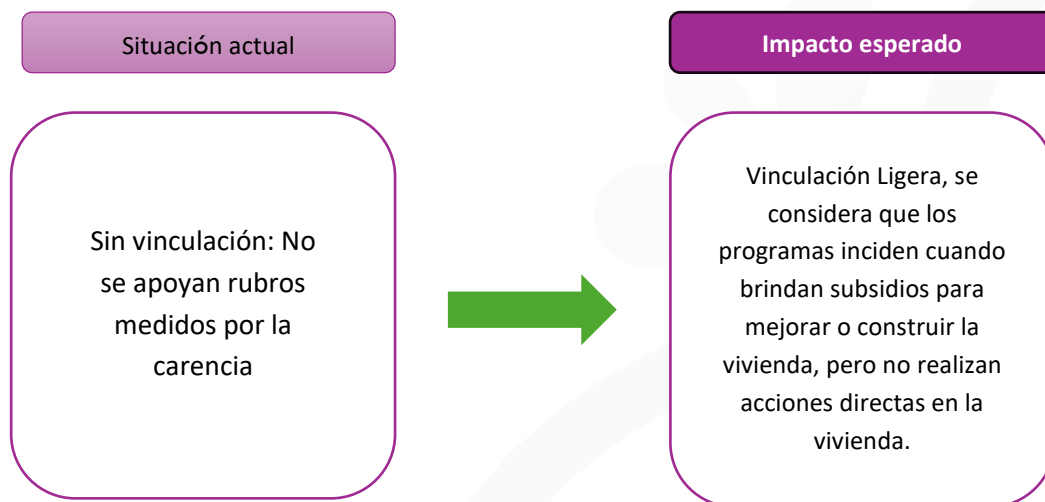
Situación actual

Impacto esperado

Sin vinculación: No se apoyan rubros medidos por la carencia

Vinculación Ligera, se considera que los programas inciden cuando brindan subsidios para mejorar o construir la vivienda, pero no realizan acciones directas en la vivienda.